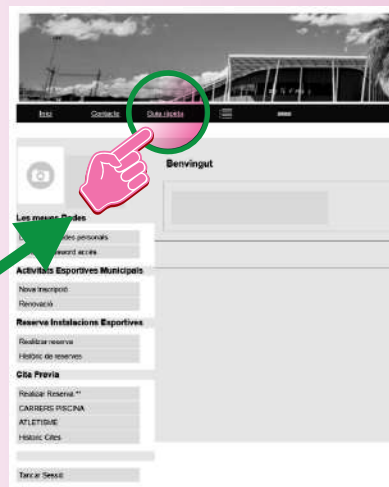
Inici Contacte Guia ràpida

Benvingut

Les meves Dades
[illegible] dades personals
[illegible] password accés

Activitats Esportives Municipals
Nova Inscripció
Renovació

Reserva Instal·lacions Esportives
Realitzar reserva
Històric de reserves

Cita Prèvia
Realitzar Reserva **
CARRERS PISCINA
ATLETISME
Històric Cites

Tancar Sessió